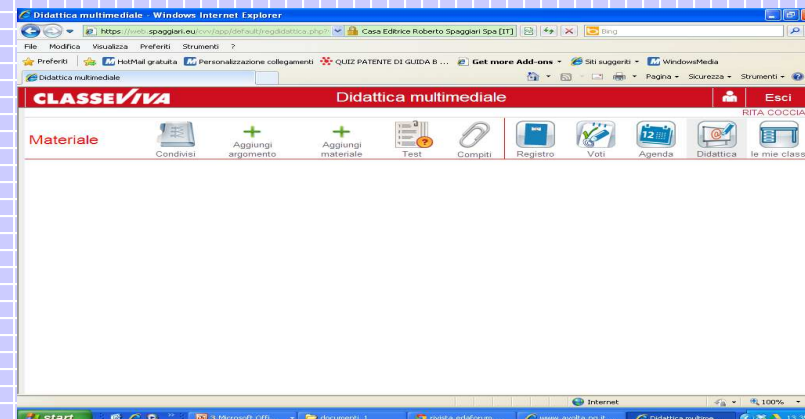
Didattica multimediale - Windows Internet Explorer

https://web.spaggiari.eu/cvv/app/default/regdidattica.php? Casa Editrice Roberto Spaggiari Spa [IT] Bing

File Modifica Visualizza Preferiti Strumenti ?

Preferiti HotMail gratuita Personalizzazione collegamenti QUIZ PATENTE DI GUIDA B ... Get more Add-ons Siti suggeriti WindowsMedia

Didattica multimediale

Pagina Sicurezza Strumenti

CLASSEVIVA Didattica multimediale Esci

RITA COCCIA

Materiale Condivisi Aggiungi argomento Aggiungi materiale Test Compiti Registro Voti Agenda Didattica le mie class

Internet 100%

start 3 Microsoft Offi... documenti_1 ... www.ayolta.go.it Didattica multime...